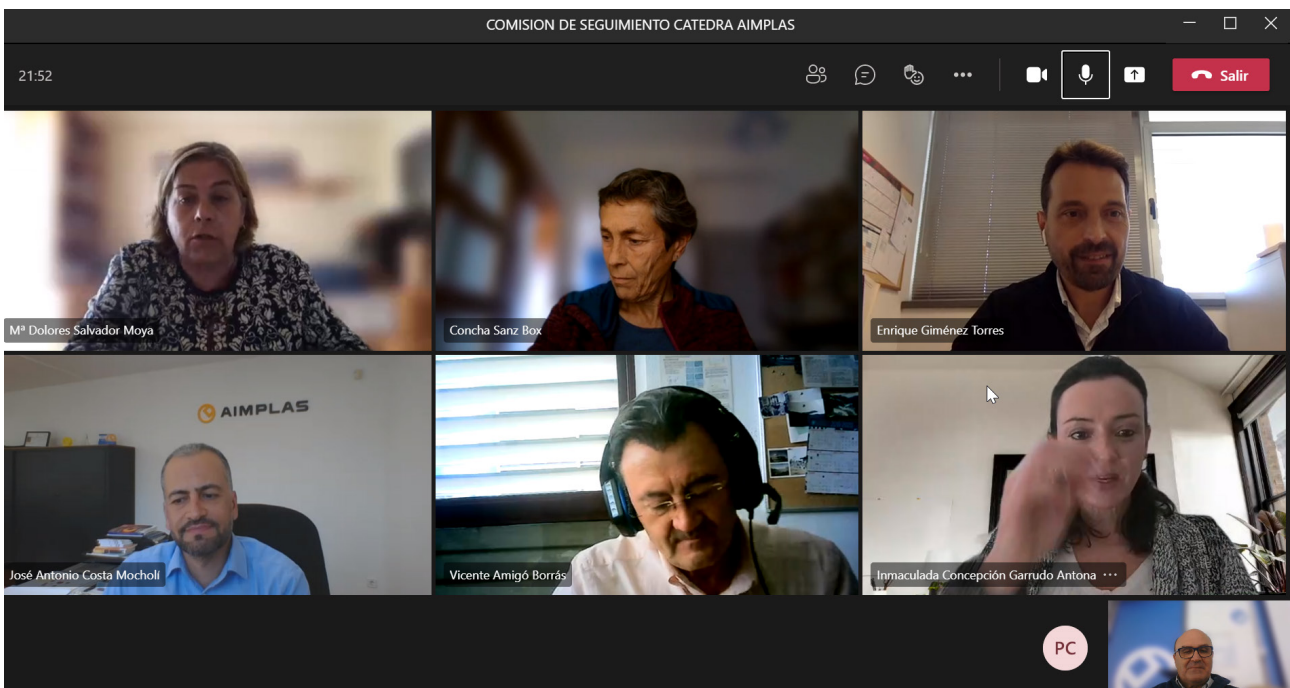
COMISION DE SEGUIMIENTO CATEDRA AIMPLAS

21:52

Salir

Mª Dolores Salvador Moya

Concha Sanz Box

Enrique Giménez Torres

AIMPLAS

José Antonio Costa Mocholi

Vicente Amigó Borrás

Inmaculada Concepción Garrudo Antona ···

PC